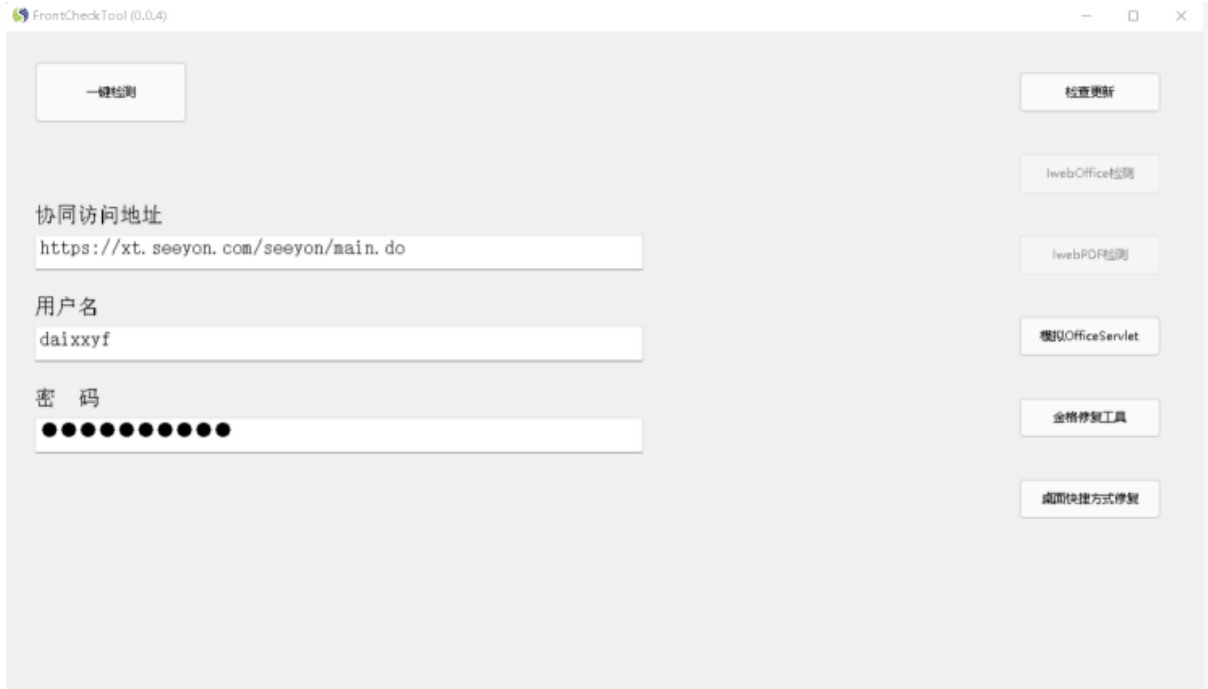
FrontCheckTool (0.0.4)

一键检测

检查更新

IwebOffice检测

协同访问地址

https://xt.seeyon.com/seeyon/main.do

IwebPDF检测

用户名

daixxyf

模拟OfficeServlet

密 码

●●●●●●●●●●●

金格修复工具

桌面快捷方式修复